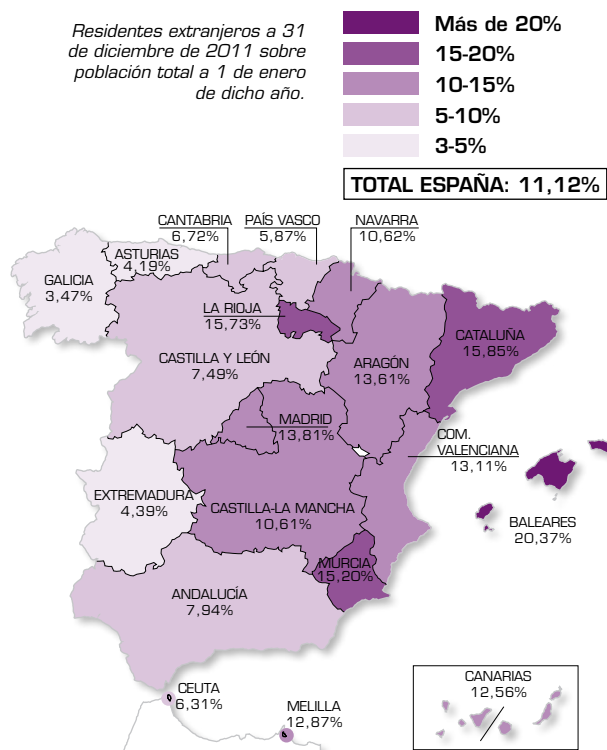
Residentes extranjeros a 31 de diciembre de 2011 sobre población total a 1 de enero de dicho año.

Más de 20%
15-20%
10-15%
5-10%
3-5%

TOTAL ESPAÑA: 11,12%

CANTABRIA 6,72%
PAÍS VASCO 5,87%
NAVARRA 10,62%
ASTURIAS 4,19%
GALICIA 3,47%
LA RIOJA 15,73%
CATALUÑA 15,85%
CASTILLA Y LEÓN 7,49%
ARAGÓN 13,61%
MADRID 13,81%
COM. VALENCIANA 13,11%
EXTREMADURA 4,39%
CASTILLA-LA MANCHA 10,61%
BALEARES 20,37%
MURCIA 15,20%
ANDALUCÍA 7,94%
CANARIAS 12,56%
CEUTA 6,31%
MELILLA 12,87%